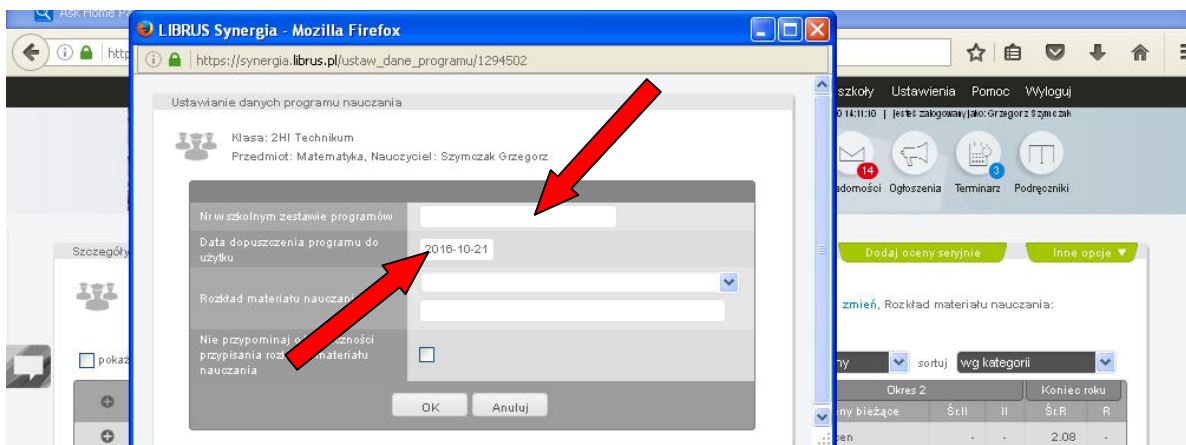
Ask Home P

LIBRUS Synergia - Mozilla Firefox

https://synergia.librus.pl/ustaw_dane_programu/1294502

Ustawianie danych programu nauczania

Klasa: 2HI Technikum
Przedmiot: Matematyka, Nauczyciel: Szymczak Grzegorz

Nr w szkolnym zestawie programów

Data dopuszczenia programu do użytku | 2016-10-21

Rozkład materiału nauczan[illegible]

Nie przypominaj o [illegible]ności przypisania roz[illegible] materiału nauczania

OK Anuluj

szkoły Ustawienia Pomoc Wyloguj

0 14:11:10 | Jesteś zalogowany jako: Grzegorz Szymczak

14 3

adomości Ogłoszenia Terminarz Podręczniki

Szczegóły

pokaz

Dodaj oceny seryjnie Inne opcje ▼

zmień, Rozkład materiału nauczania:

ny sortuj wg kategorii

Okres 2 | Koniec roku
ny bieżące | Śr.II | II | Śr.R | R
pen | - | - | 2.08 | -